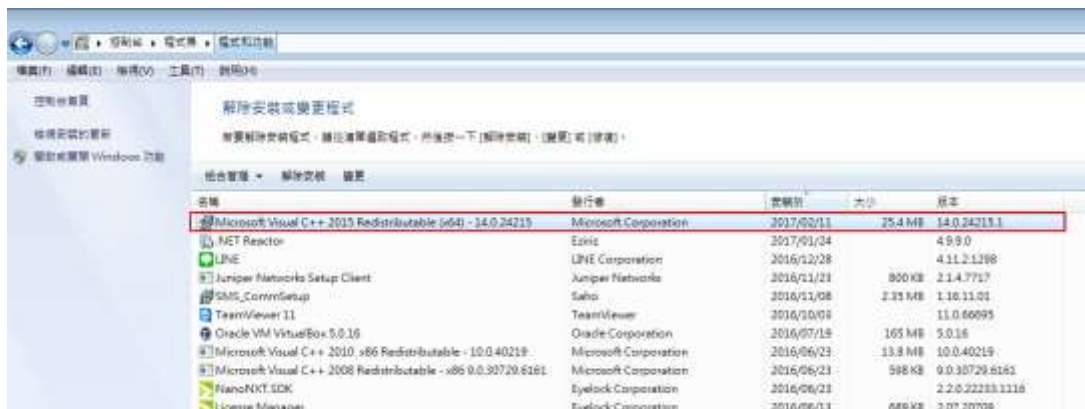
控制台 ▸ 程式集 ▸ 程式和功能

檔案(F) 編輯(E) 檢視(V) 工具(T) 說明(H)

控制台首頁

檢視安裝的更新

開啟或關閉 Windows 功能

解除安裝或變更程式

若要解除安裝程式，請從清單選取程式，然後按一下 [解除安裝]、[變更] 或 [修復]。

組合管理 ▾ 解除安裝 變更

| 名稱 | 發行者 | 安裝於 | 大小 | 版本 |
|---|---|---|---|---|
| Microsoft Visual C++ 2015 Redistributable (x64) - 14.0.24215 | Microsoft Corporation | 2017/02/11 | 25.4 MB | 14.0.24215.1 |
| .NET Reactor | Eziriz | 2017/01/24 | | 4.9.9.0 |
| LINE | LINE Corporation | 2016/12/28 | | 4.11.2.1298 |
| Juniper Networks Setup Client | Juniper Networks | 2016/11/23 | 800 KB | 2.1.4.7717 |
| SMS_CommSetup | Saho | 2016/11/08 | 2.35 MB | 1.16.11.01 |
| TeamViewer 11 | TeamViewer | 2016/10/03 | | 11.0.66695 |
| Oracle VM VirtualBox 5.0.16 | Oracle Corporation | 2016/07/19 | 165 MB | 5.0.16 |
| Microsoft Visual C++ 2010 x86 Redistributable - 10.0.40219 | Microsoft Corporation | 2016/06/23 | 13.8 MB | 10.0.40219 |
| Microsoft Visual C++ 2008 Redistributable - x86 9.0.30729.6161 | Microsoft Corporation | 2016/06/23 | 598 KB | 9.0.30729.6161 |
| NanoNXT SDK | Eyelock Corporation | 2016/06/23 | | 2.2.0.22233.1116 |
| License Manager | Eyelock Corporation | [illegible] | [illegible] | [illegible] |